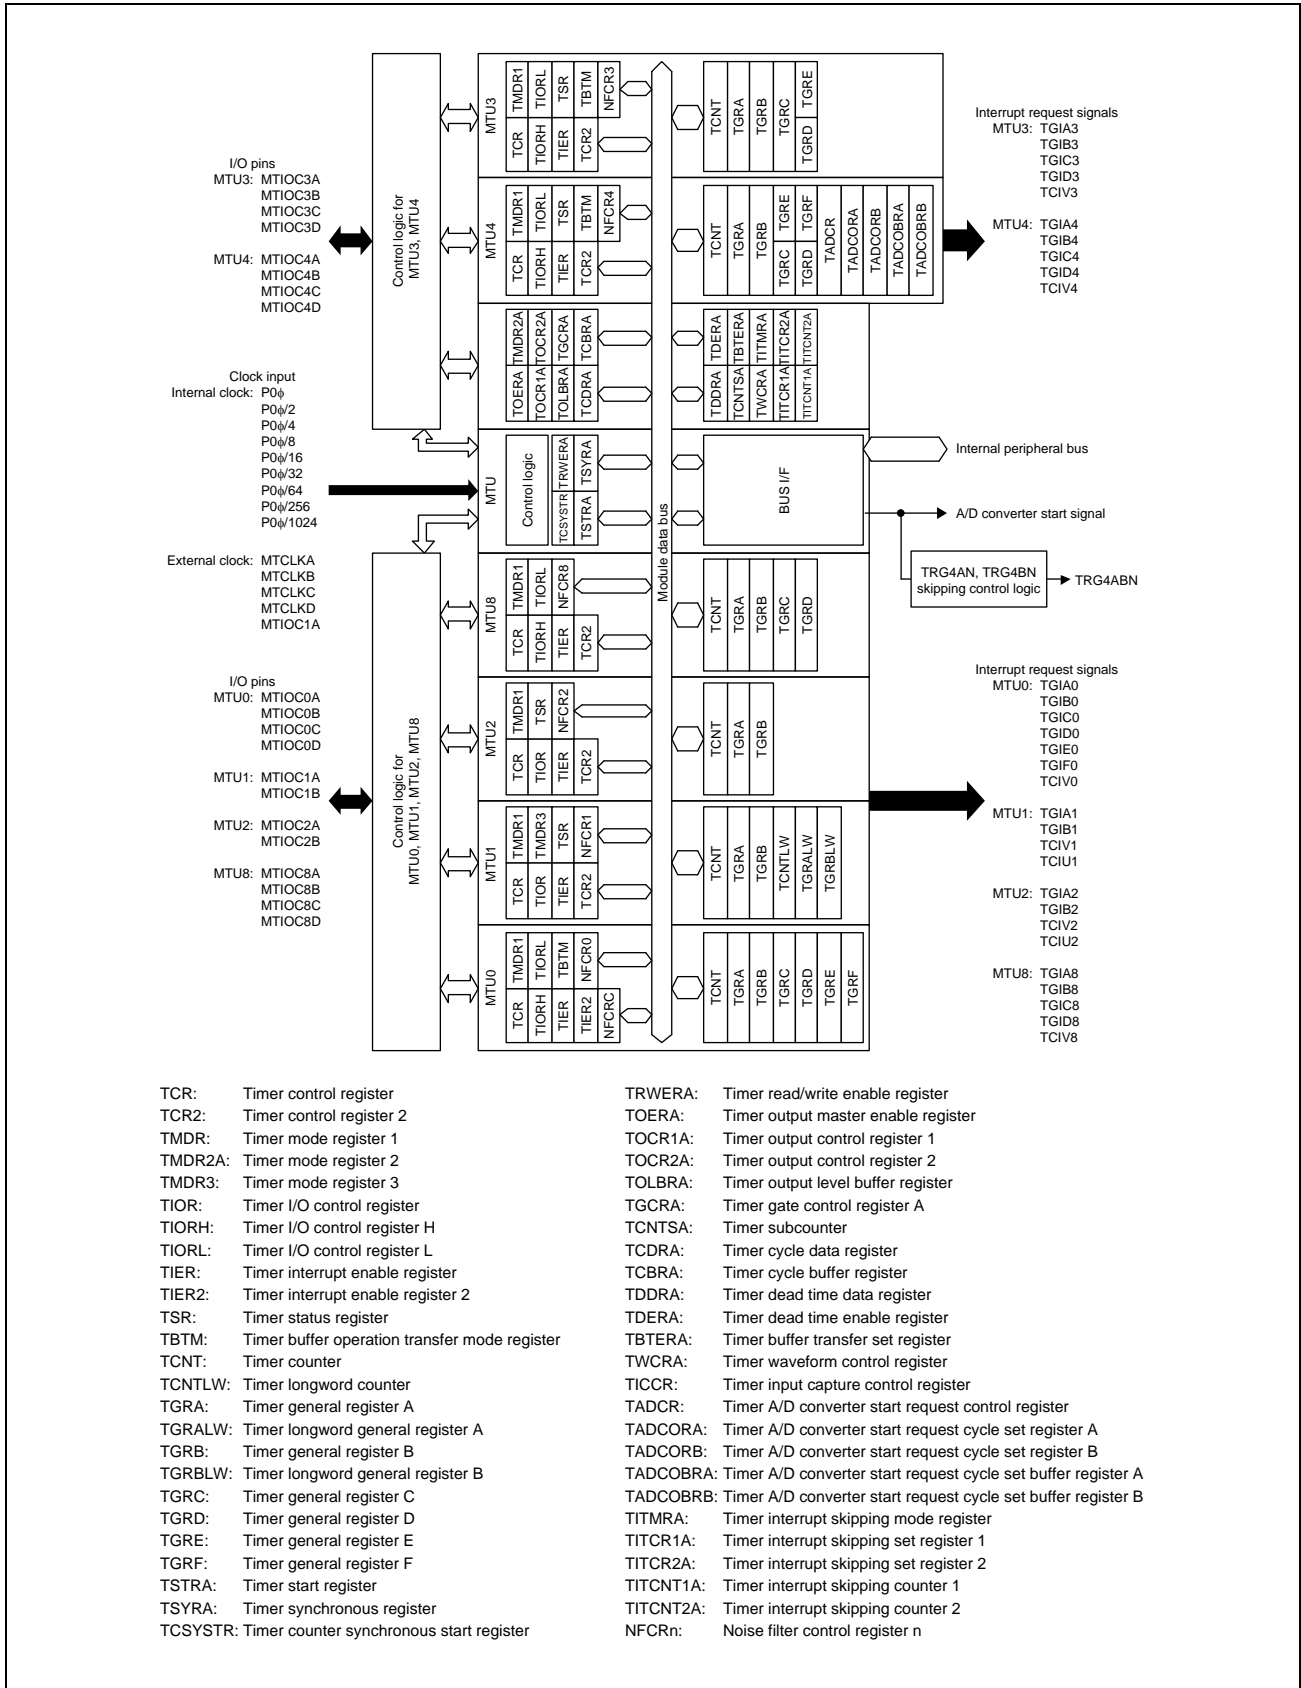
I/O pins
MTU3: MTIOC3A
MTIOC3B
MTIOC3C
MTIOC3D

MTU4: MTIOC4A
MTIOC4B
MTIOC4C
MTIOC4D

Clock input
Internal clock: P0ϕ
P0ϕ/2
P0ϕ/4
P0ϕ/8
P0ϕ/16
P0ϕ/32
P0ϕ/64
P0ϕ/256
P0ϕ/1024

External clock: MTCLKA
MTCLKB
MTCLKC
MTCLKD
MTIOC1A

I/O pins
MTU0: MTIOC0A
MTIOC0B
MTIOC0C
MTIOC0D

MTU1: MTIOC1A
MTIOC1B

MTU2: MTIOC2A
MTIOC2B

MTU8: MTIOC8A
MTIOC8B
MTIOC8C
MTIOC8D

Control logic for MTU3, MTU4

Control logic for MTU0, MTU1, MTU2, MTU8

MTU3 TCR TMDR1 TIORH TIORL TIER TSR TCR2 TBTM NFCR3 TCNT TGRA TGRB TGRC TGRD TGRE

MTU4 TCR TMDR1 TIORH TIORL TIER TSR TCR2 TBTM NFCR4 TCNT TGRA TGRB TGRC TGRD TGRE TGRF TADCR TADCORA TADCORB TADCOBRA TADCOBRB

TOERA TMDR2A TOCR1A TOCR2A TOLBRA TGCRA TCDRA TCBRA TDDRA TDERA TCNTSA TBTERA TWCRA TITMRA TITCR1A TITCR2A TITCNT1A TITCNT2A

MTU Control logic TCSYSTR TRWERA TSTRA TSYRA BUS I/F

Module data bus

MTU8 TCR TMDR1 TIORH TIORL TIER NFCR8 TCR2 TCNT TGRA TGRB TGRC TGRD

MTU2 TCR TMDR1 TIOR TSR TIER NFCR2 TCR2 TCNT TGRA TGRB

MTU1 TCR TMDR1 TIOR TMDR3 TIER TSR TCR2 NFCR1 TCNT TGRA TGRB TCNTLW TGRALW TGRBLW

MTU0 TCR TMDR1 TIORH TIORL TIER TBTM TIER2 NFCR0 NFCRC TCNT TGRA TGRB TGRC TGRD TGRE TGRF

Interrupt request signals
MTU3: TGIA3
TGIB3
TGIC3
TGID3
TCIV3

MTU4: TGIA4
TGIB4
TGIC4
TGID4
TCIV4

Internal peripheral bus

A/D converter start signal

TRG4AN, TRG4BN skipping control logic

TRG4ABN

Interrupt request signals
MTU0: TGIA0
TGIB0
TGIC0
TGID0
TGIE0
TGIF0
TCIV0

MTU1: TGIA1
TGIB1
TCIV1
TCIU1

MTU2: TGIA2
TGIB2
TCIV2
TCIU2

MTU8: TGIA8
TGIB8
TGIC8
TGID8
TCIV8

TCR: Timer control register
TCR2: Timer control register 2
TMDR: Timer mode register 1
TMDR2A: Timer mode register 2
TMDR3: Timer mode register 3
TIOR: Timer I/O control register
TIORH: Timer I/O control register H
TIORL: Timer I/O control register L
TIER: Timer interrupt enable register
TIER2: Timer interrupt enable register 2
TSR: Timer status register
TBTM: Timer buffer operation transfer mode register
TCNT: Timer counter
TCNTLW: Timer longword counter
TGRA: Timer general register A
TGRALW: Timer longword general register A
TGRB: Timer general register B
TGRBLW: Timer longword general register B
TGRC: Timer general register C
TGRD: Timer general register D
TGRE: Timer general register E
TGRF: Timer general register F
TSTRA: Timer start register
TSYRA: Timer synchronous register
TCSYSTR: Timer counter synchronous start register

TRWERA: Timer read/write enable register
TOERA: Timer output master enable register
TOCR1A: Timer output control register 1
TOCR2A: Timer output control register 2
TOLBRA: Timer output level buffer register
TGCRA: Timer gate control register A
TCNTSA: Timer subcounter
TCDRA: Timer cycle data register
TCBRA: Timer cycle buffer register
TDDRA: Timer dead time data register
TDERA: Timer dead time enable register
TBTERA: Timer buffer transfer set register
TWCRA: Timer waveform control register
TICCR: Timer input capture control register
TADCR: Timer A/D converter start request control register
TADCORA: Timer A/D converter start request cycle set register A
TADCORB: Timer A/D converter start request cycle set register B
TADCOBRA: Timer A/D converter start request cycle set buffer register A
TADCOBRB: Timer A/D converter start request cycle set buffer register B
TITMRA: Timer interrupt skipping mode register
TITCR1A: Timer interrupt skipping set register 1
TITCR2A: Timer interrupt skipping set register 2
TITCNT1A: Timer interrupt skipping counter 1
TITCNT2A: Timer interrupt skipping counter 2
NFCRn: Noise filter control register n